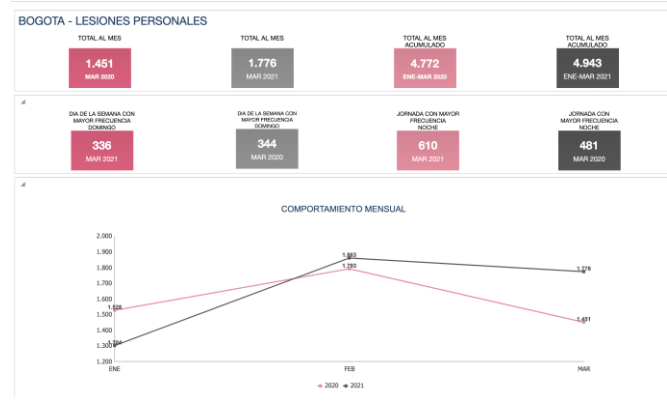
BOGOTA - LESIONES PERSONALES

TOTAL AL MES
1.451
MAR 2020

TOTAL AL MES
1.776
MAR 2021

TOTAL AL MES ACUMULADO
4.772
ENE-MAR 2020

TOTAL AL MES ACUMULADO
4.943
ENE-MAR 2021

DIA DE LA SEMANA CON MAYOR FRECUENCIA DOMINGO
336
MAR 2021

DIA DE LA SEMANA CON MAYOR FRECUENCIA DOMINGO
344
MAR 2020

JORNADA CON MAYOR FRECUENCIA NOCHE
610
MAR 2021

JORNADA CON MAYOR FRECUENCIA NOCHE
481
MAR 2020

COMPORTAMIENTO MENSUAL

2.000
1.900
1.800
1.700
1.600
1.500
1.400
1.300
1.200

1.528
1.304
1.863
1.793
1.776
1.451

ENE
FEB
MAR

2020 2021